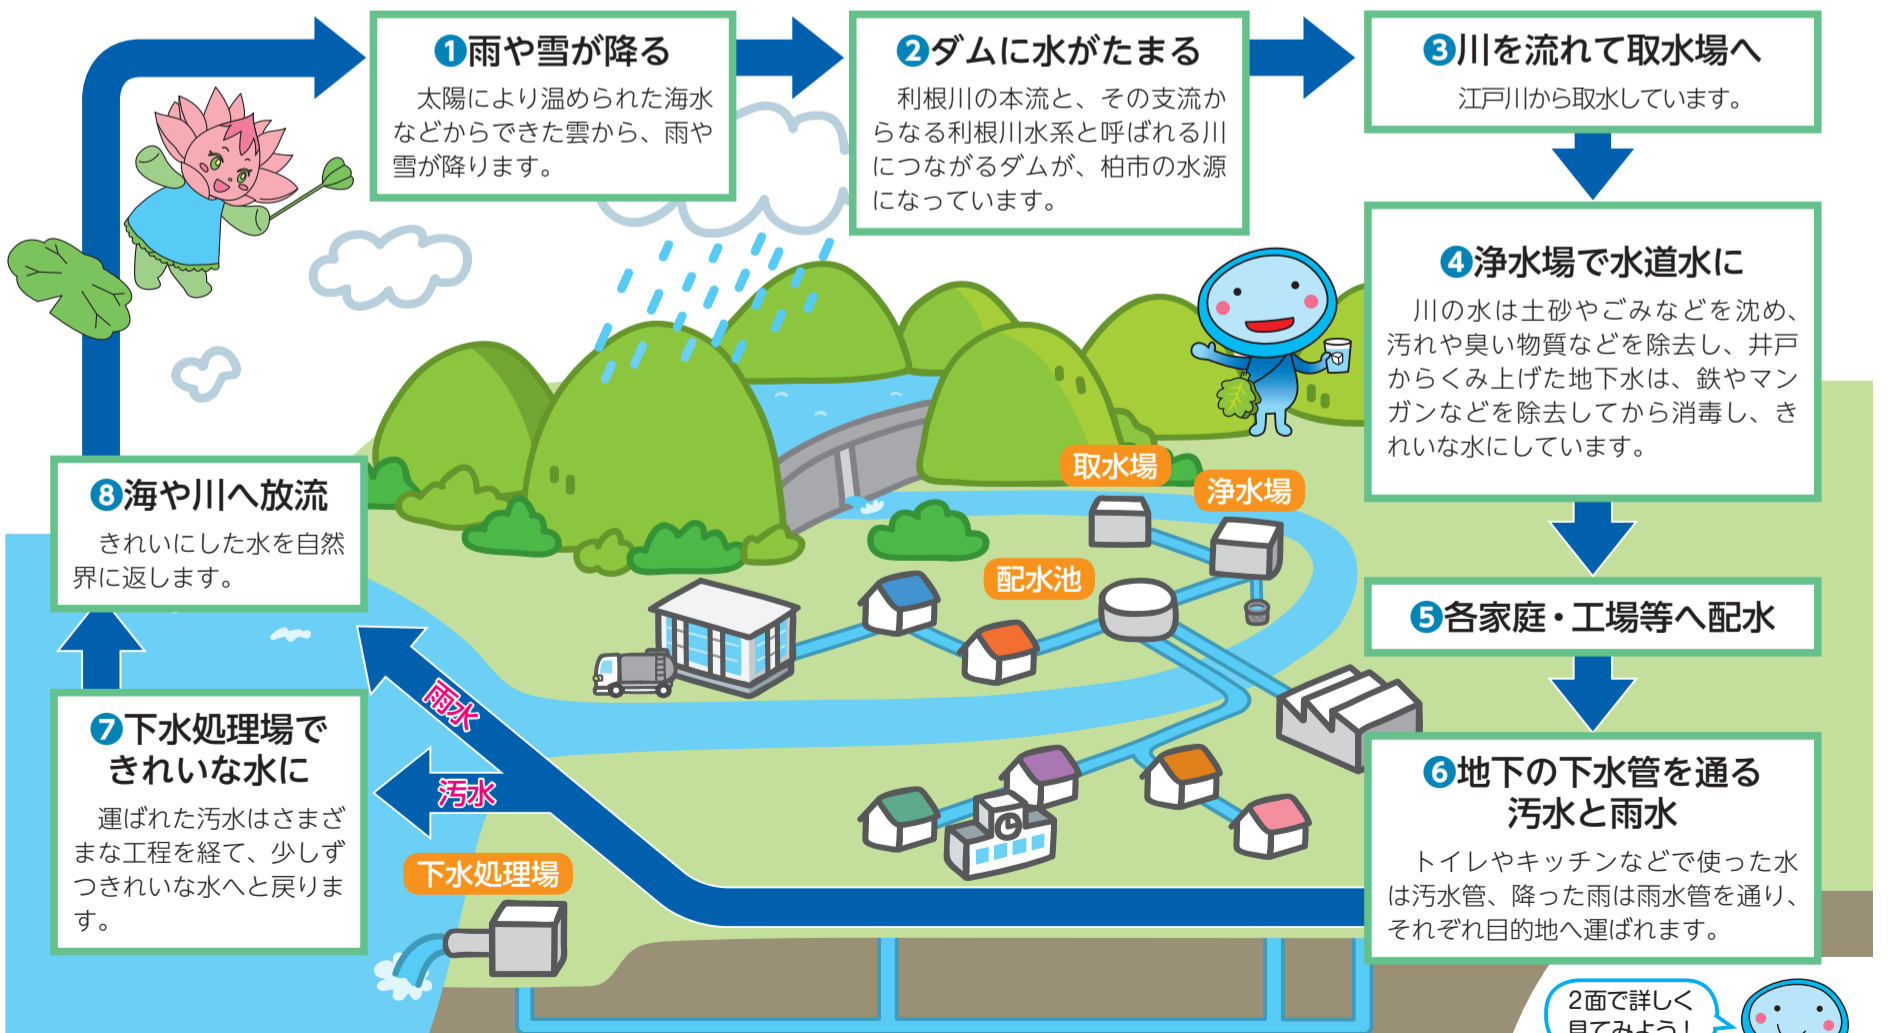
❶雨や雪が降る

太陽により温められた海水などからできた雲から、雨や雪が降ります。

❷ダムに水がたまる

利根川の本流と、その支流からなる利根川水系と呼ばれる川につながるダムが、柏市の水源になっています。

❸川を流れて取水場へ

江戸川から取水しています。

❹浄水場で水道水に

川の水は土砂やごみなどを沈め、汚れや臭い物質などを除去し、井戸からくみ上げた地下水は、鉄やマンガンなどを除去してから消毒し、きれいな水にしています。

❺各家庭・工場等へ配水

❻地下の下水管を通る汚水と雨水

トイレやキッチンなどで使った水は汚水管、降った雨は雨水管を通り、それぞれ目的地へ運ばれます。

❼下水処理場できれいな水に

運ばれた汚水はさまざまな工程を経て、少しずつきれいな水へと戻ります。

❽海や川へ放流

きれいにした水を自然界に返します。

取水場

浄水場

配水池

雨水

汚水

下水処理場

2面で詳しく見てみよう！